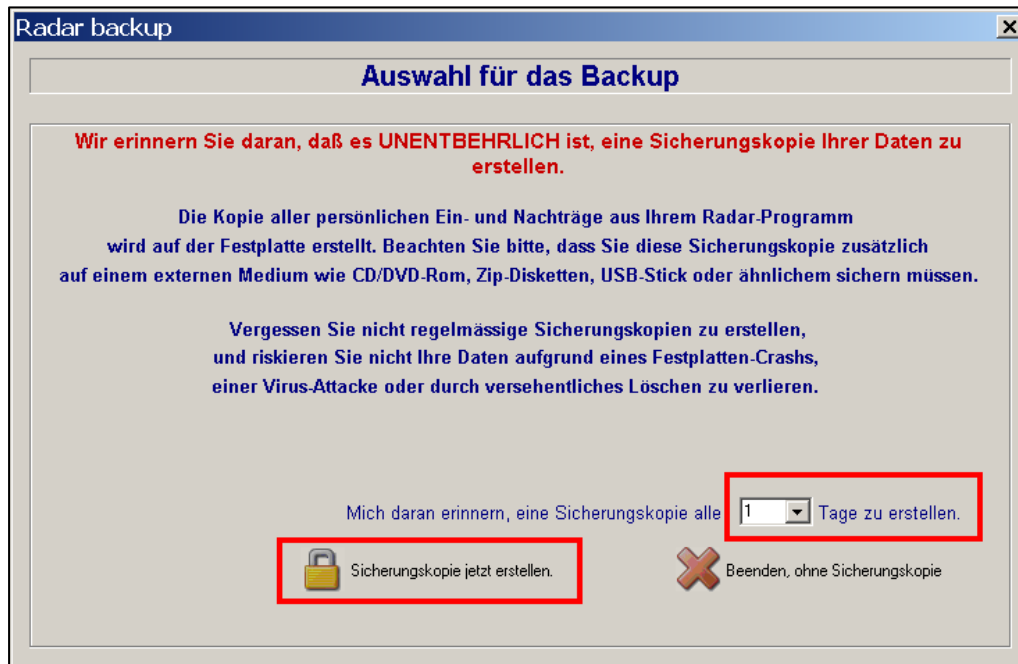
Radar backup

X

Auswahl für das Backup

Wir erinnern Sie daran, daß es UNENTBEHRLICH ist, eine Sicherungskopie Ihrer Daten zu erstellen.

Die Kopie aller persönlichen Ein- und Nachträge aus Ihrem Radar-Programm wird auf der Festplatte erstellt. Beachten Sie bitte, dass Sie diese Sicherungskopie zusätzlich auf einem externen Medium wie CD/DVD-Rom, Zip-Disketten, USB-Stick oder ähnlichem sichern müssen.

Vergessen Sie nicht regelmässige Sicherungskopien zu erstellen, und riskieren Sie nicht Ihre Daten aufgrund eines Festplatten-Crashs, einer Virus-Attacke oder durch versehentliches Löschen zu verlieren.

Mich daran erinnern, eine Sicherungskopie alle 1 Tage zu erstellen.

Sicherungskopie jetzt erstellen.

Beenden, ohne Sicherungskopie